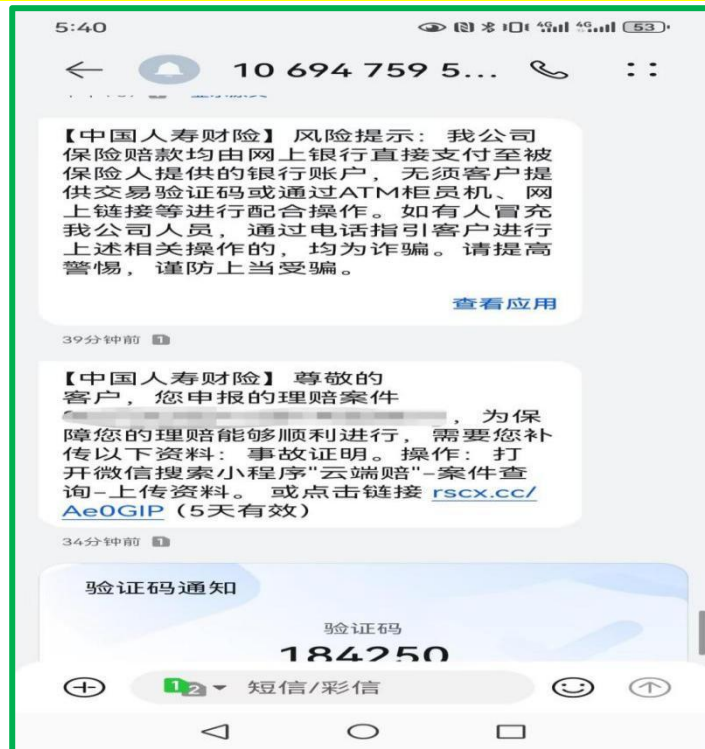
5:40

10 694 759 5...

【中国人寿财险】风险提示：我公司保险赔款均由网上银行直接支付至被保险人提供的银行账户，无须客户提供交易验证码或通过ATM柜员机、网上链接等进行配合操作。如有人冒充我公司人员，通过电话指引客户进行上述相关操作的，均为诈骗。请提高警惕，谨防上当受骗。

查看应用

39分钟前

【中国人寿财险】尊敬的客户，您申报的理赔案件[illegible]，为保障您的理赔能够顺利进行，需要您补传以下资料：事故证明。操作：打开微信搜索小程序"云端赔"-案件查询-上传资料。或点击链接 rscx.cc/Ae0GIP（5天有效）

34分钟前

验证码通知

验证码

184250

短信/彩信